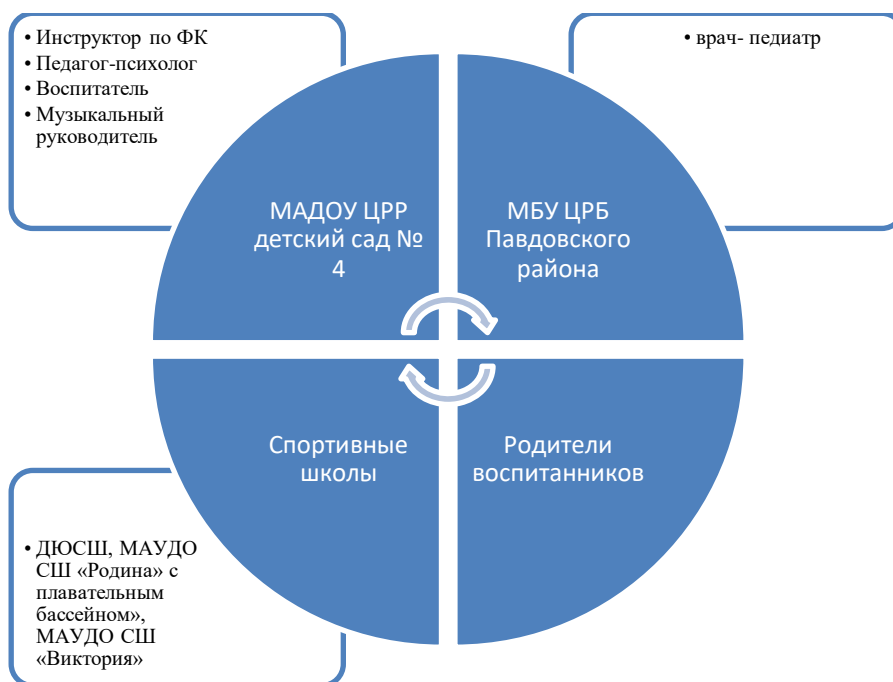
• Инструктор по ФК
• Педагог-психолог
• Воспитатель
• Музыкальный руководитель

• врач- педиатр

МАДОУ ЦРР детский сад № 4

МБУ ЦРБ Павдовского района

Спортивные школы

Родители воспитанников

• ДЮСШ, МАУДО СШ «Родина» с плавательным бассейном», МАУДО СШ «Виктория»